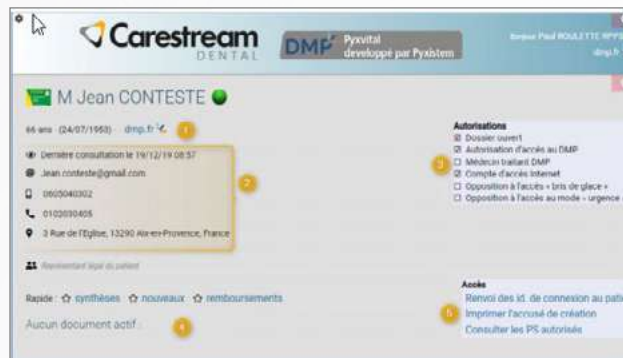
Carestream
DENTAL

DMP Pyxvital développé par Pyxistem

Bonjour Paul ROULETTE RPPS
dmp.fr

M Jean CONTESTE

66 ans (24/07/1953) dmp.fr 1

Dernière consultation le 19/12/19 08:57
Jean.conteste@gmail.com
0605040302
0102030405
3 Rue de l'Eglise, 13290 Aix-en-Provence, France

2

Représentant légal du patient

Autorisations
☑ Dossier ouvert
☑ Autorisation d'accès au DMP
☐ Médecin traitant DMP
☑ Compte d'accès Internet
☐ Opposition à l'accès « bris de glace »
☐ Opposition à l'accès au mode « urgence

3

Rapide : ☆ synthèses ☆ nouveaux ☆ remboursements

Aucun document actif : 4

Accès
5
Renvoi des id. de connexion au pati
Imprimer l'accusé de création
Consulter les PS autorisés